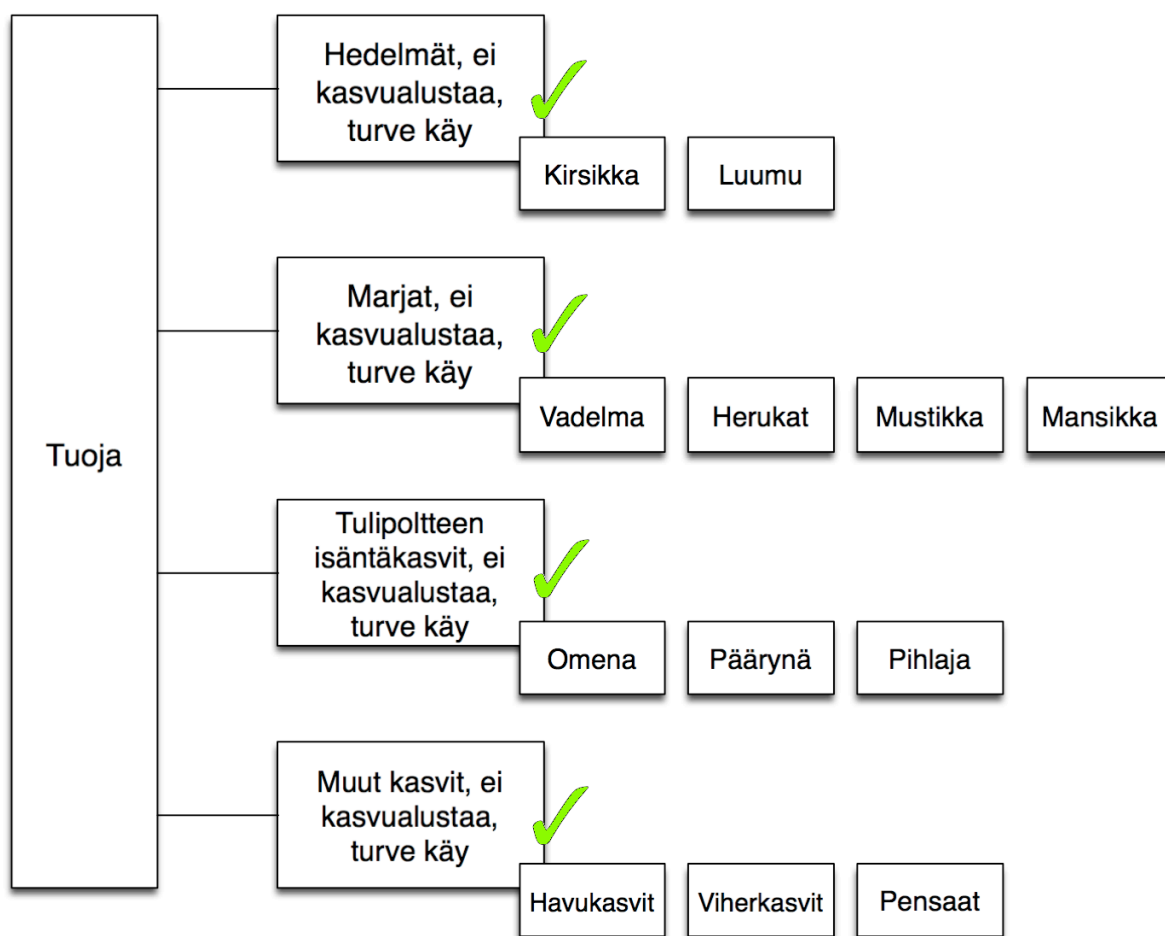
Tuoja

Hedelmät, ei kasvualustaa, turve käy

Kirsikka

Luumu

Marjat, ei kasvualustaa, turve käy

Vadelma

Herukat

Mustikka

Mansikka

Tulipoltteen isäntäkasvit, ei kasvualustaa, turve käy

Omena

Päärynä

Pihlaja

Muut kasvit, ei kasvualustaa, turve käy

Havukasvit

Viherkasvit

Pensaat